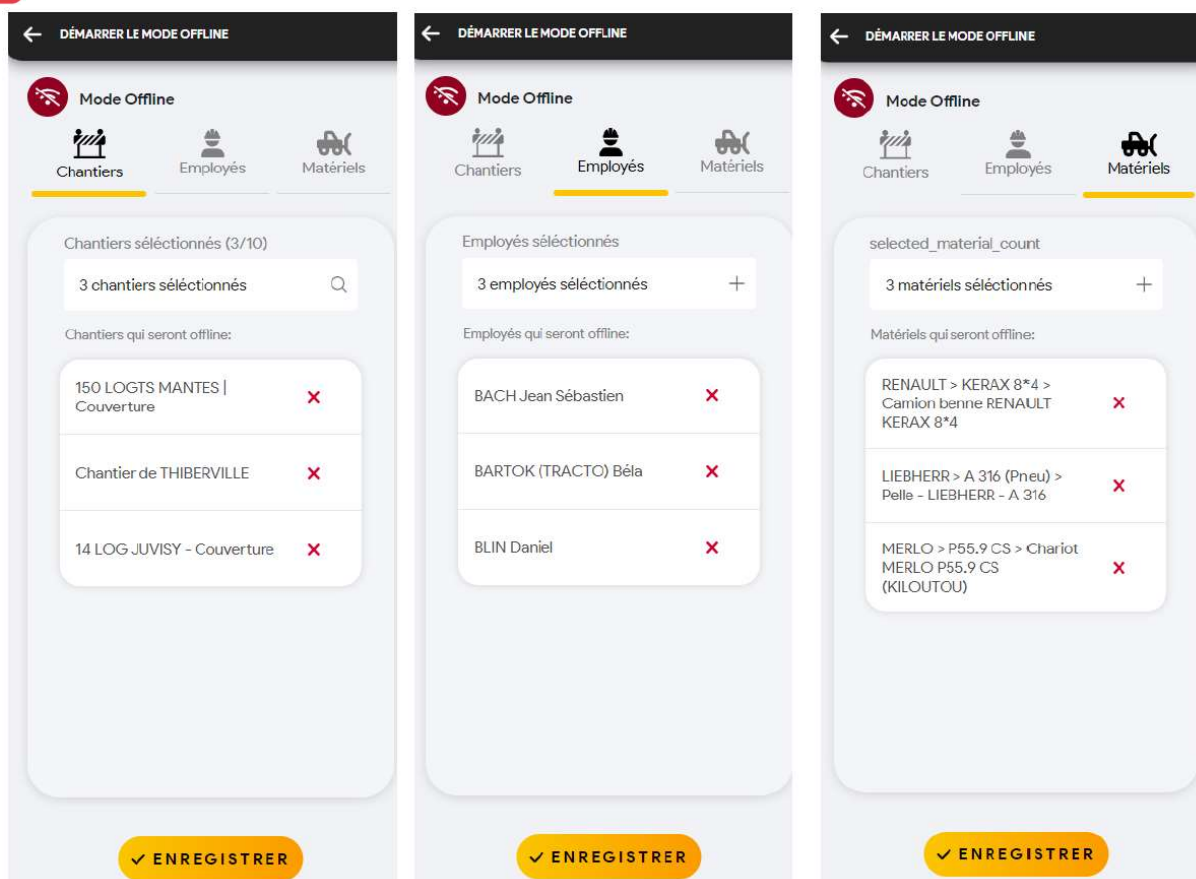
DÉMARRER LE MODE OFFLINE

Mode Offline

Chantiers Employés Matériels

Chantiers séléctionnés (3/10)

3 chantiers séléctionnés

Chantiers qui seront offline:

150 LOGTS MANTES | Couverture

Chantier de THIBERVILLE

14 LOG JUVISY - Couverture

✓ ENREGISTRER

DÉMARRER LE MODE OFFLINE

Mode Offline

Chantiers Employés Matériels

Employés séléctionnés

3 employés séléctionnés

Employés qui seront offline:

BACH Jean Sébastien

BARTOK (TRACTO) Béla

BLIN Daniel

✓ ENREGISTRER

DÉMARRER LE MODE OFFLINE

Mode Offline

Chantiers Employés Matériels

selected_material_count

3 matériels séléctionnés

Matériels qui seront offline:

RENAULT > KERAX 8*4 > Camion benne RENAULT KERAX 8*4

LIEBHERR > A 316 (Pneu) > Pelle - LIEBHERR - A 316

MERLO > P55.9 CS > Chariot MERLO P55.9 CS (KILOUTOU)

✓ ENREGISTRER